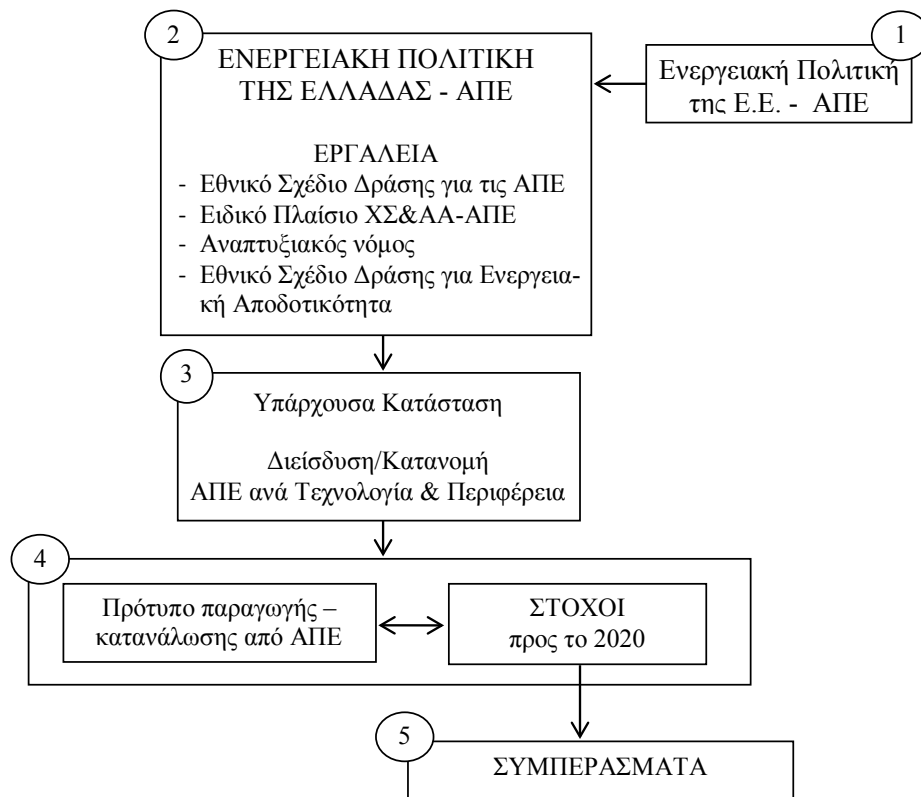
2

ΕΝΕΡΓΕΙΑΚΗ ΠΟΛΙΤΙΚΗ ΤΗΣ ΕΛΛΑΔΑΣ - ΑΠΕ

ΕΡΓΑΛΕΙΑ
- Εθνικό Σχέδιο Δράσης για τις ΑΠΕ
- Ειδικό Πλαίσιο ΧΣ&ΑΑ-ΑΠΕ
- Αναπτυξιακός νόμος
- Εθνικό Σχέδιο Δράσης για Ενεργειακή Αποδοτικότητα

1

Ενεργειακή Πολιτική της Ε.Ε. - ΑΠΕ

3

Υπάρχουσα Κατάσταση

Διείσδυση/Κατανομή ΑΠΕ ανά Τεχνολογία & Περιφέρεια

4

Πρότυπο παραγωγής – κατανάλωσης από ΑΠΕ

ΣΤΟΧΟΙ προς το 2020

5

ΣΥΜΠΕΡΑΣΜΑΤΑ